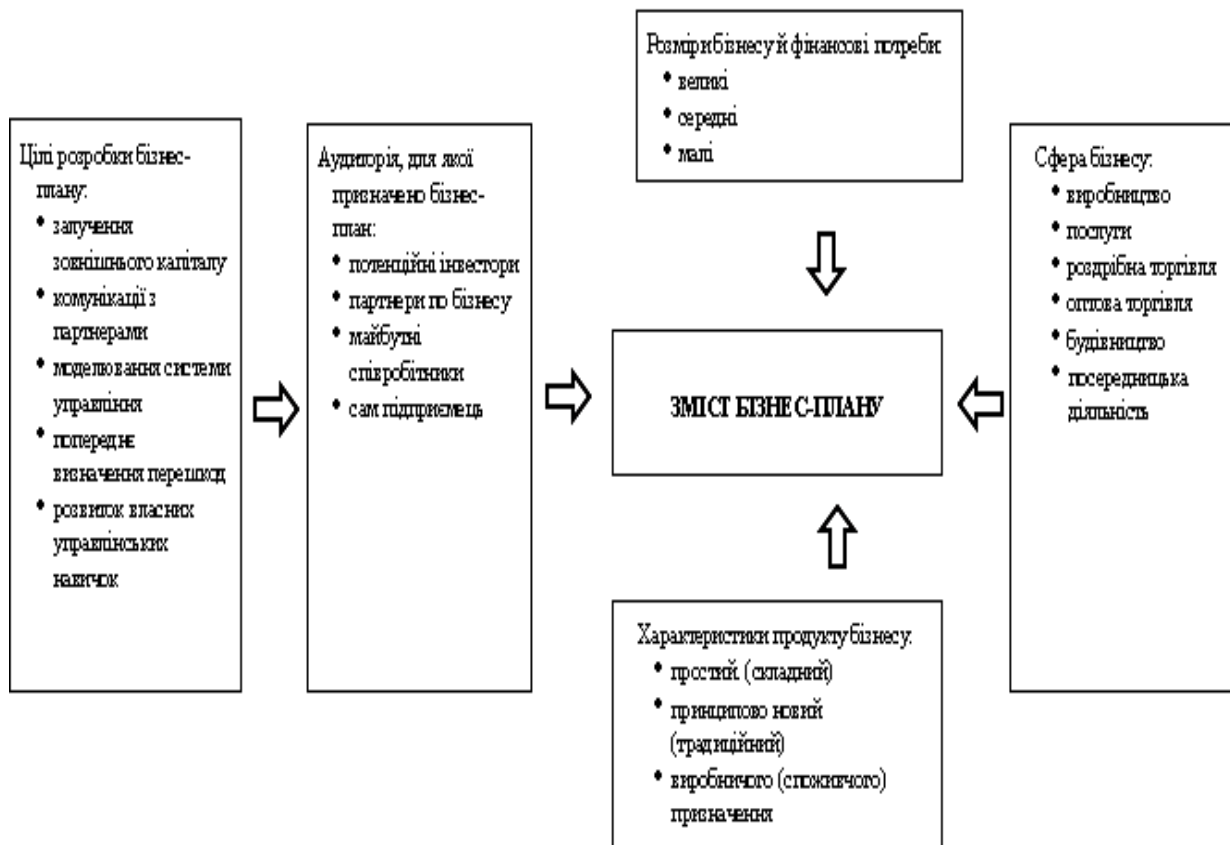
Розмір бізнесу й фінансові потреби:
• великі
• середні
• малі

Цілі розробки бізнес-плану:
• залучення зовнішнього капіталу
• комунікації з партнерами
• моделювання системи управління
• попереднє визначення перешкод
• розвиток власних управлінських навичок

Аудиторія, для якої призначено бізнес-план:
• потенційні інвестори
• партнери по бізнесу
• майбутні співробітники
• сам підприємець

ЗМІСТ БІЗНЕС-ПЛАНУ

Сфера бізнесу:
• виробництво
• послуги
• роздрібна торгівля
• оптова торгівля
• будівництво
• посередницька діяльність

Характеристики продукту бізнесу:
• простий (складний)
• принципово новий (традиційний)
• виробничого (споживчого) призначення